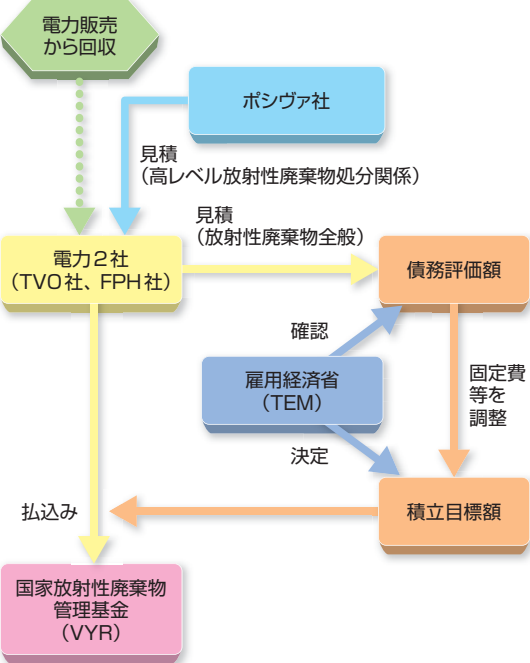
電力販売から回収

ポシヴァ社

見積
（高レベル放射性廃棄物処分関係）

見積
（放射性廃棄物全般）

電力２社
（TVO社、FPH社）

債務評価額

確認

雇用経済省
（TEM）

固定費等を調整

決定

払込み

積立目標額

国家放射性廃棄物管理基金
（VYR）